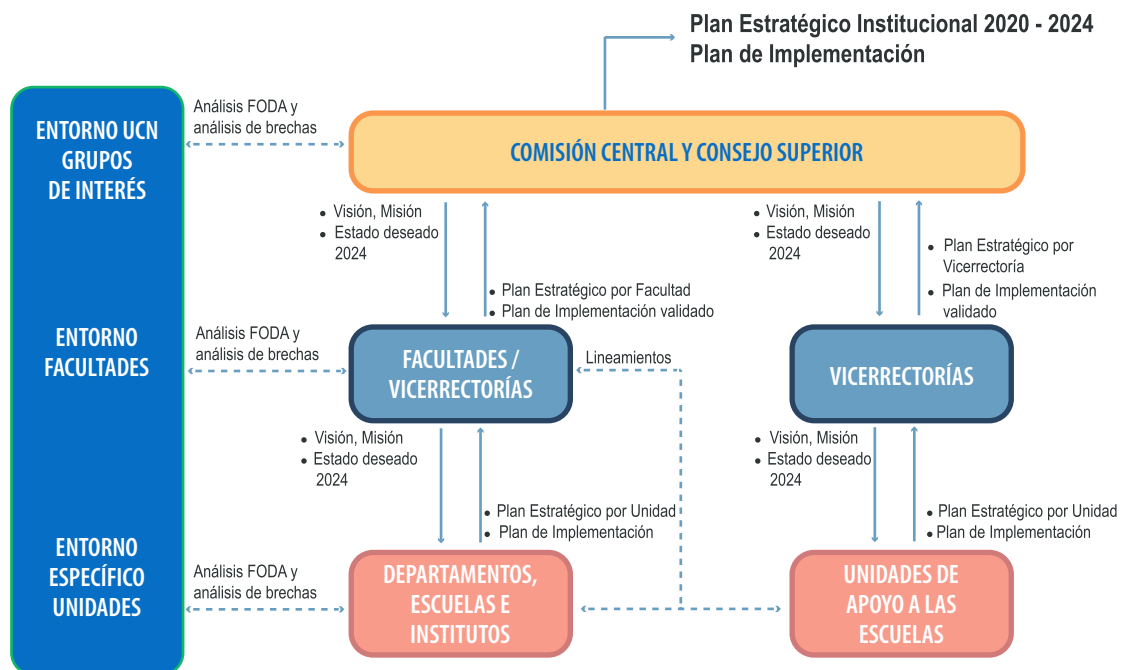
Plan Estratégico Institucional 2020 - 2024
Plan de Implementación

ENTORNO UCN
GRUPOS
DE INTERÉS

ENTORNO
FACULTADES

ENTORNO
ESPECÍFICO
UNIDADES

Análisis FODA y análisis de brechas

COMISIÓN CENTRAL Y CONSEJO SUPERIOR

• Visión, Misión
• Estado deseado 2024

• Plan Estratégico por Facultad
• Plan de Implementación validado

• Visión, Misión
• Estado deseado 2024

• Plan Estratégico por Vicerrectoría
• Plan de Implementación validado

Análisis FODA y análisis de brechas

FACULTADES / VICERRECTORÍAS

Lineamientos

VICERRECTORÍAS

• Visión, Misión
• Estado deseado 2024

• Plan Estratégico por Unidad
• Plan de Implementación

• Visión, Misión
• Estado deseado 2024

• Plan Estratégico por Unidad
• Plan de Implementación

Análisis FODA y análisis de brechas

DEPARTAMENTOS, ESCUELAS E INSTITUTOS

UNIDADES DE APOYO A LAS ESCUELAS